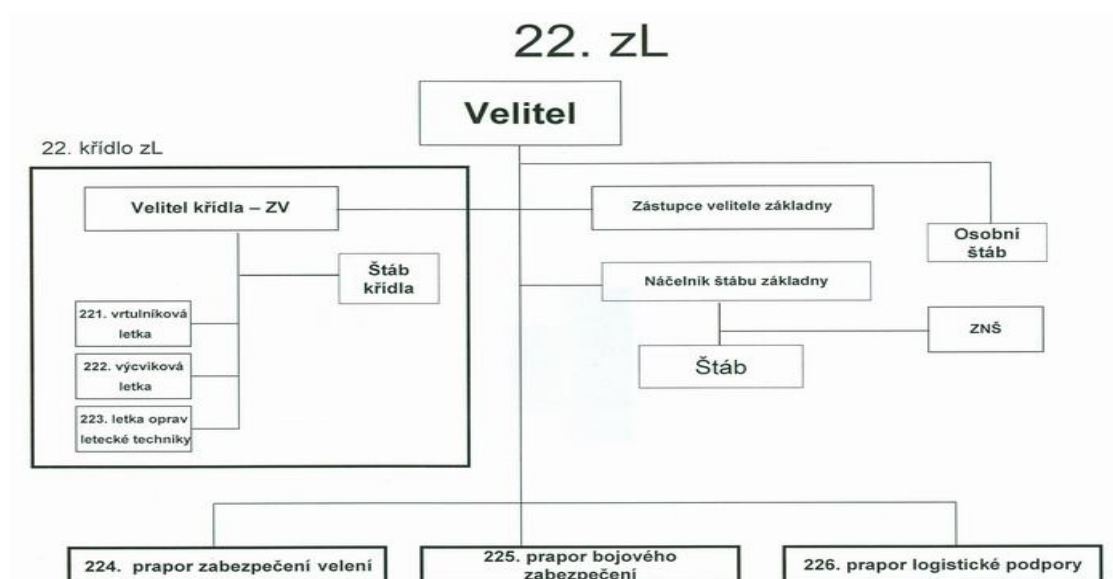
22. zL

Velitel

22. křídlo zL

Velitel křídla – ZV

Štáb křídla

221. vrtulníková letka

222. výcviková letka

223. letka oprav letecké techniky

Zástupce velitele základny

Osobní štáb

Náčelník štábu základny

ZNŠ

Štáb

224. prapor zabezpečení velení

225. prapor bojového zabezpečení

226. prapor logistické podpory